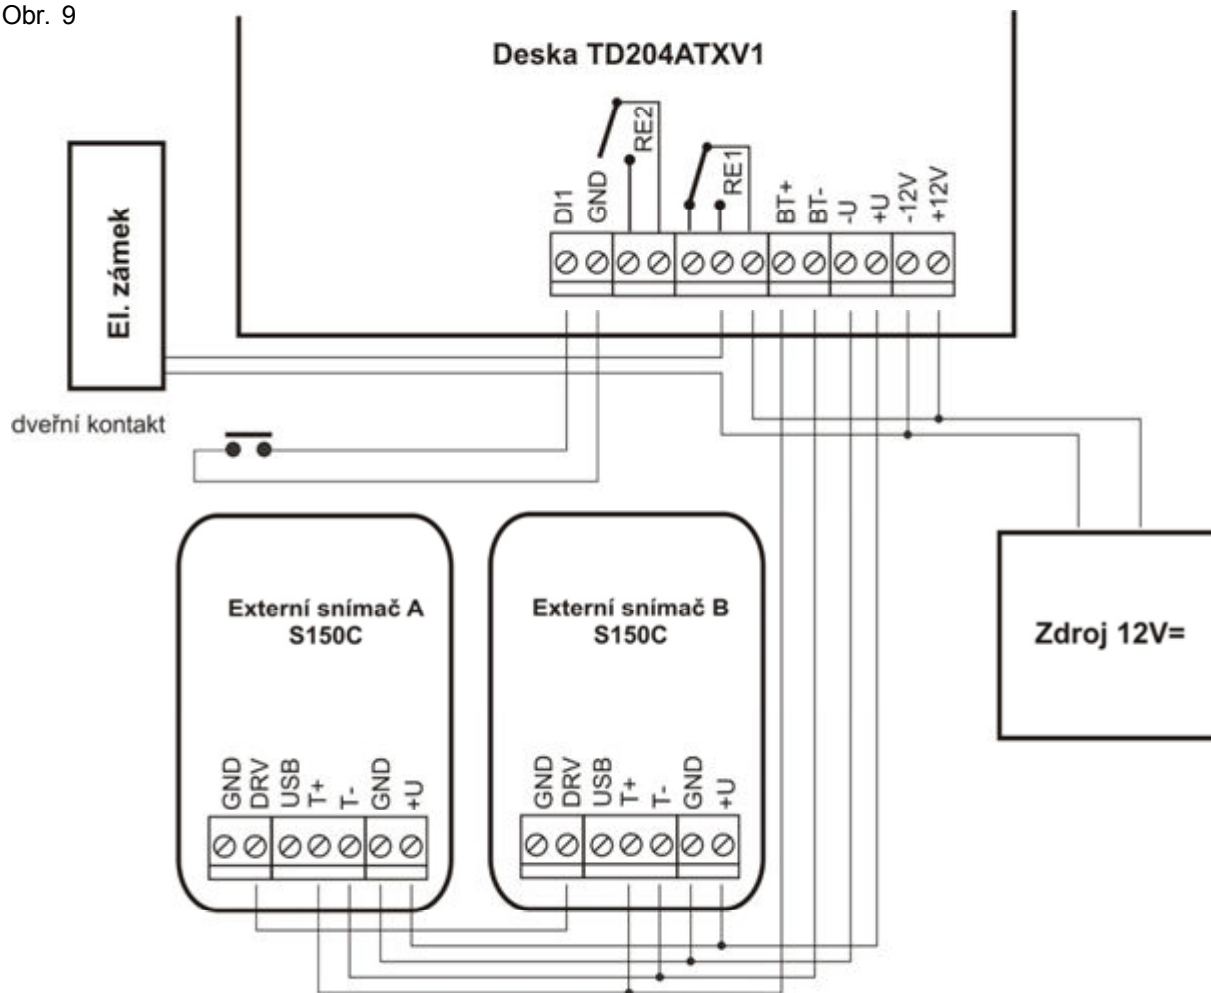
Obr. 9

Deska TD204ATXV1

RE2
RE1
DI1
GND
BT+
BT-
-U
+U
-12V
+12V

El. zámek

dveřní kontakt

Externí snímač A
S150C

GND
DRV
USB
T+
T-
GND
+U

Externí snímač B
S150C

GND
DRV
USB
T+
T-
GND
+U

Zdroj 12V=